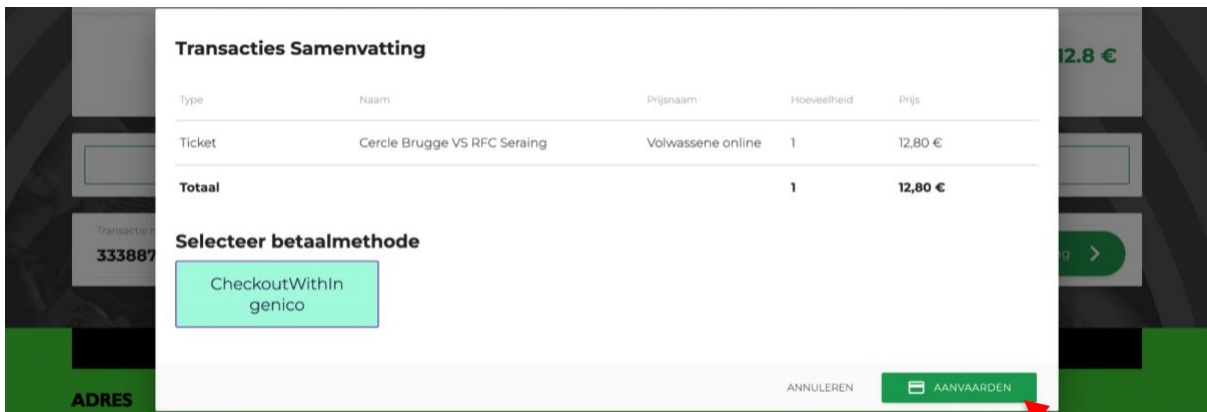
Transacties Samenvatting

| Type | Naam | Prijsnaam | Hoeveelheid | Prijs |
|---|---|---|---|---|
| Ticket | Cercle Brugge VS RFC Seraing | Volwassene online | 1 | 12,80 € |
| **Totaal** | | | **1** | **12,80 €** |

Selecteer betaalmethode

CheckoutWithIngenico

ANNULEREN

AANVAARDEN

12.8 €

Transactie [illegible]

333887

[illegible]g >

ADRES